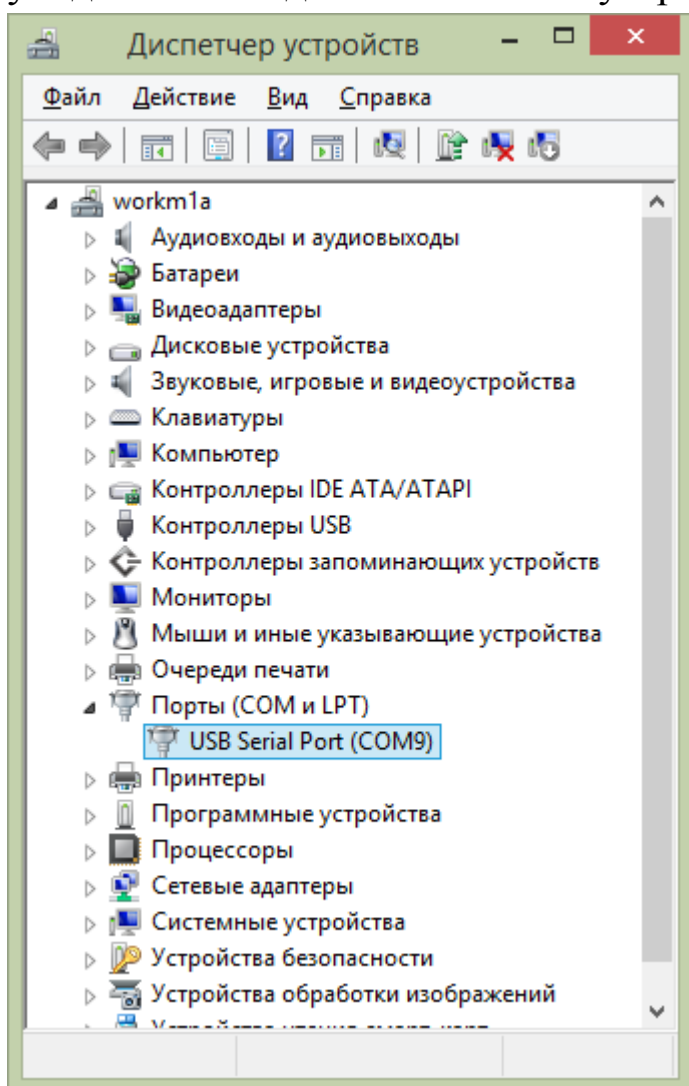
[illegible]

Диспетчер устройств

Файл Действие Вид Справка

workm1a
Аудиовходы и аудиовыходы
Батареи
Видеоадаптеры
Дисковые устройства
Звуковые, игровые и видеоустройства
Клавиатуры
Компьютер
Контроллеры IDE ATA/ATAPI
Контроллеры USB
Контроллеры запоминающих устройств
Мониторы
Мыши и иные указывающие устройства
Очереди печати
Порты (COM и LPT)
USB Serial Port (COM9)
Принтеры
Программные устройства
Процессоры
Сетевые адаптеры
Системные устройства
Устройства безопасности
Устройства обработки изображений
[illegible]